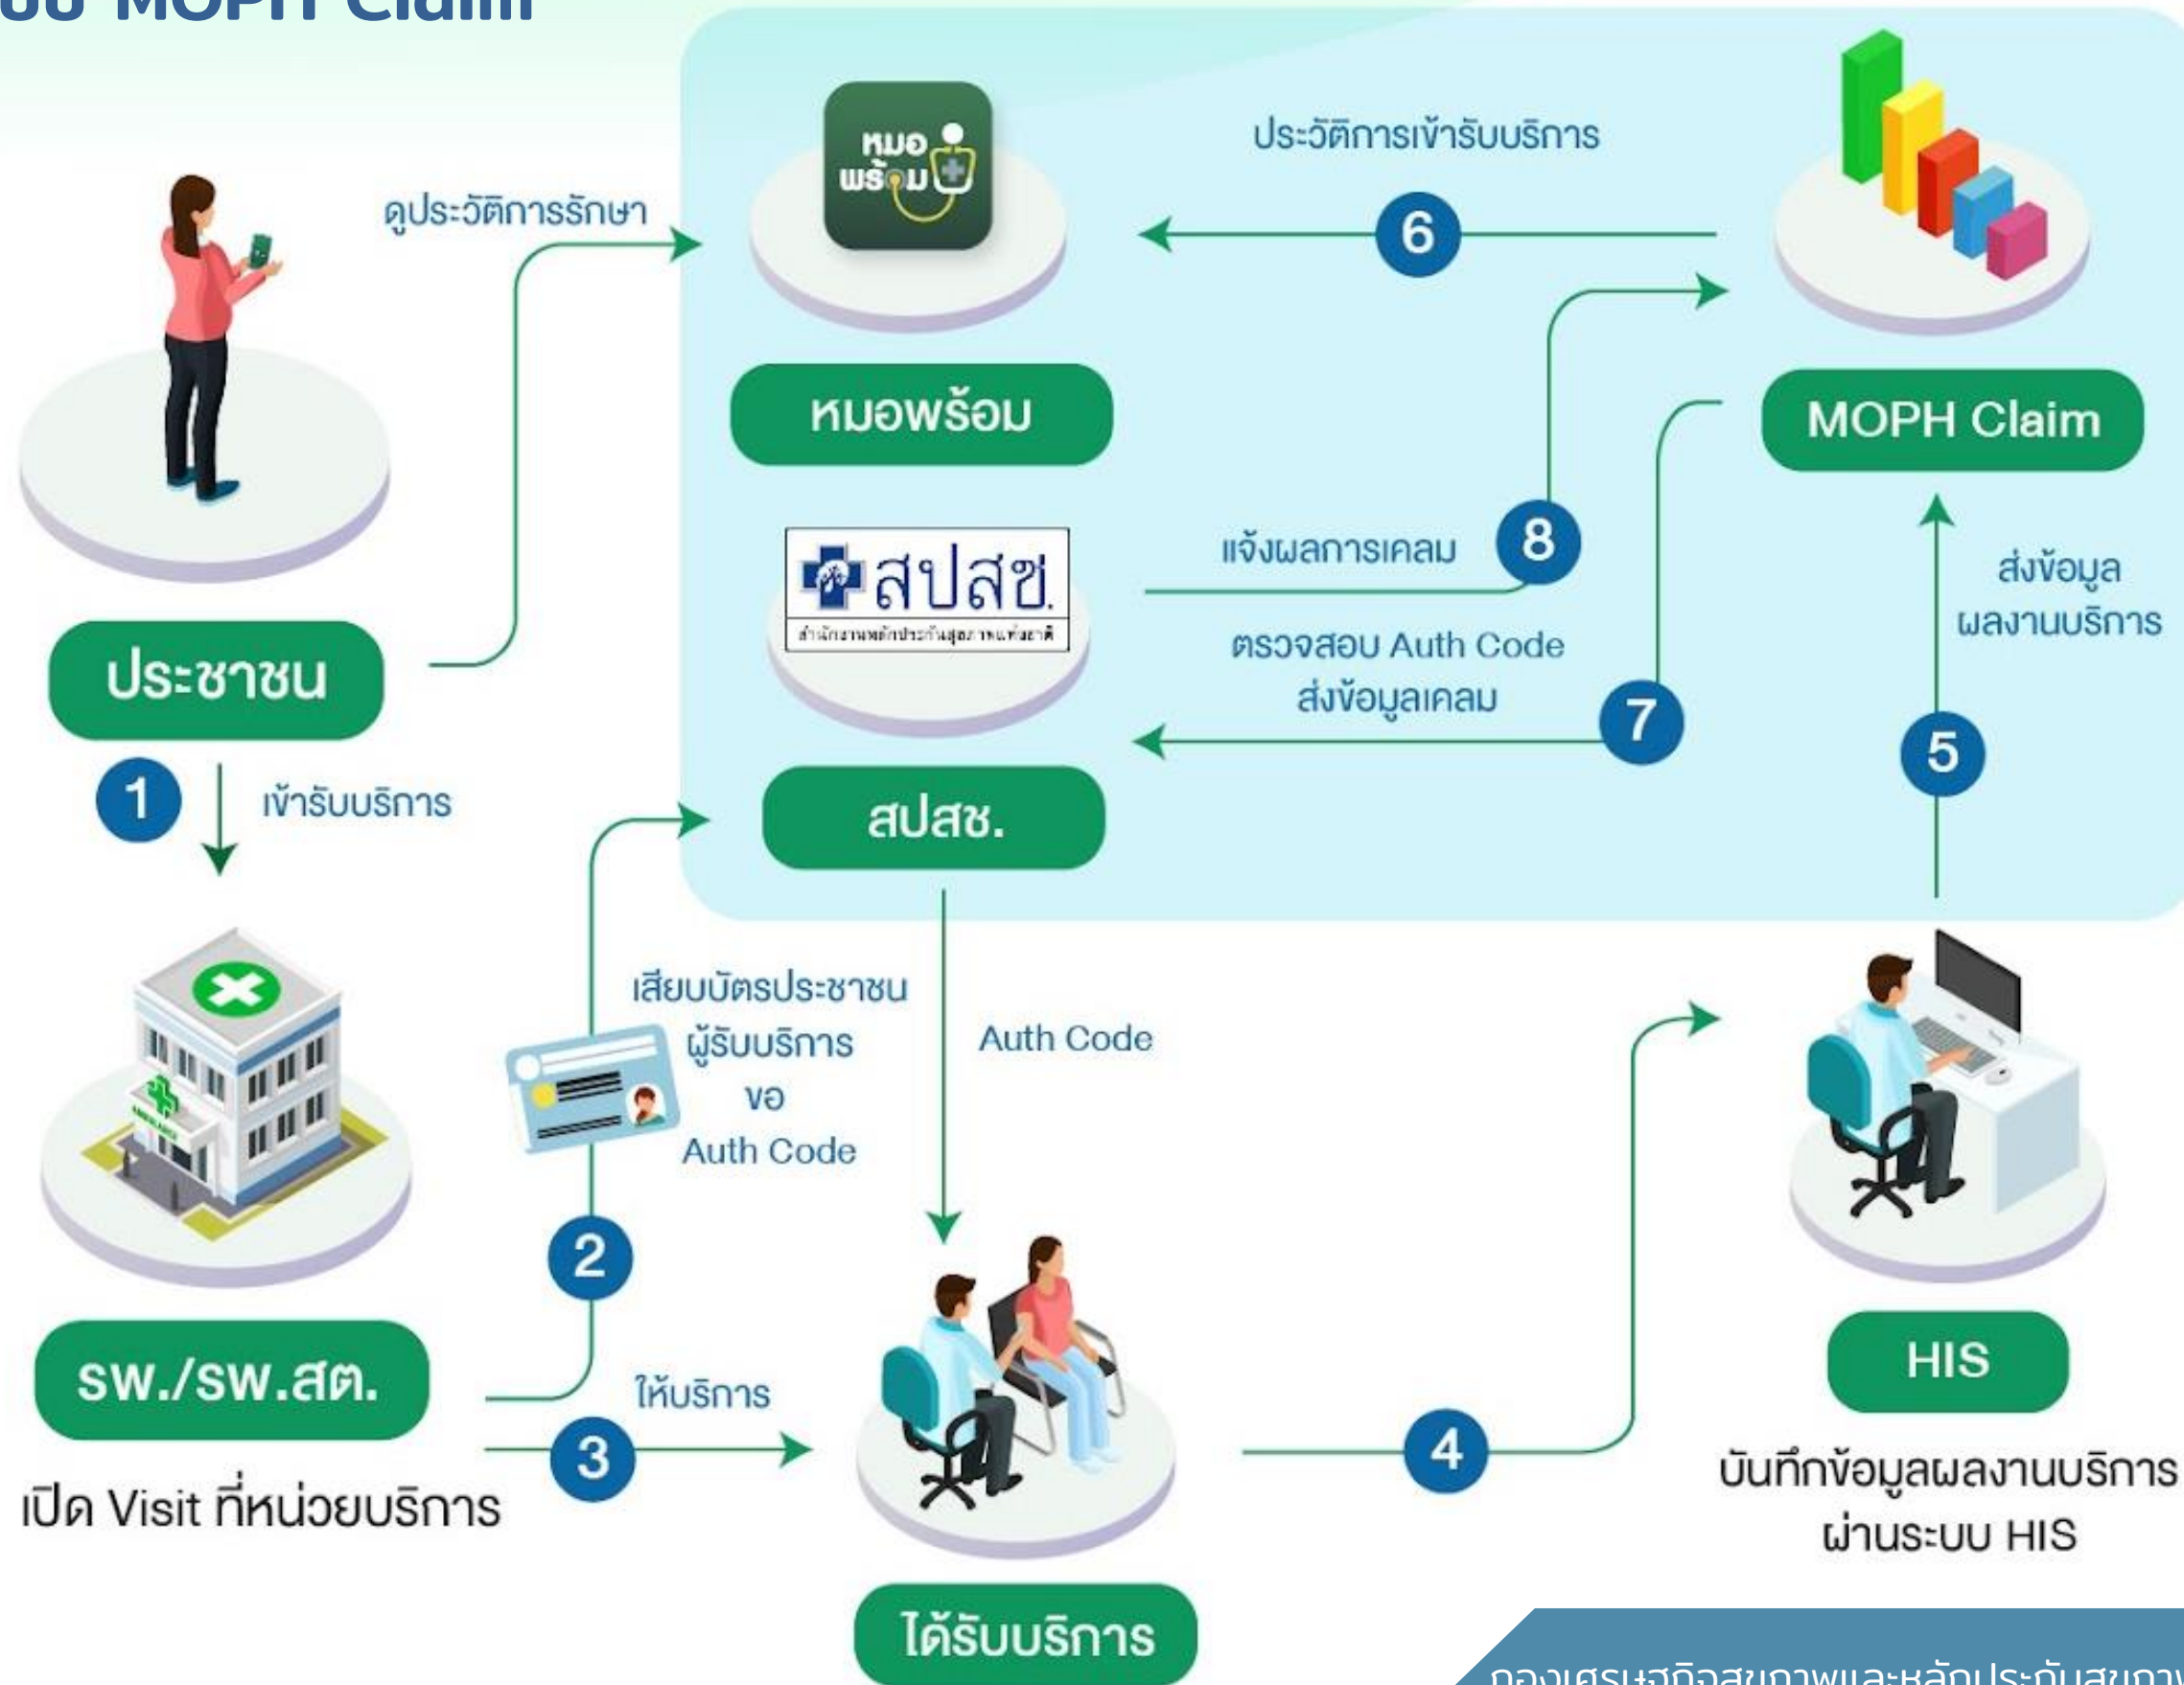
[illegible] MOPH Claim

ดูประวัติการรักษา

หมอพร้อม

หมอพร้อม

ประวัติการเข้ารับบริการ

6

MOPH Claim

สปสช.

สำนักงานหลักประกันสุขภาพแห่งชาติ

แจ้งผลการเคลม

8

ตรวจสอบ Auth Code
ส่งข้อมูลเคลม

7

ส่งข้อมูล
ผลงานบริการ

5

ประชาชน

1

เข้ารับบริการ

สปสช.

เสียบบัตรประชาชน
ผู้รับบริการ
ขอ
Auth Code

Auth Code

2

รพ./รพ.สต.

3

ให้บริการ

เปิด Visit ที่หน่วยบริการ

4

HIS

บันทึกข้อมูลผลงานบริการ
ผ่านระบบ HIS

ได้รับบริการ

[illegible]